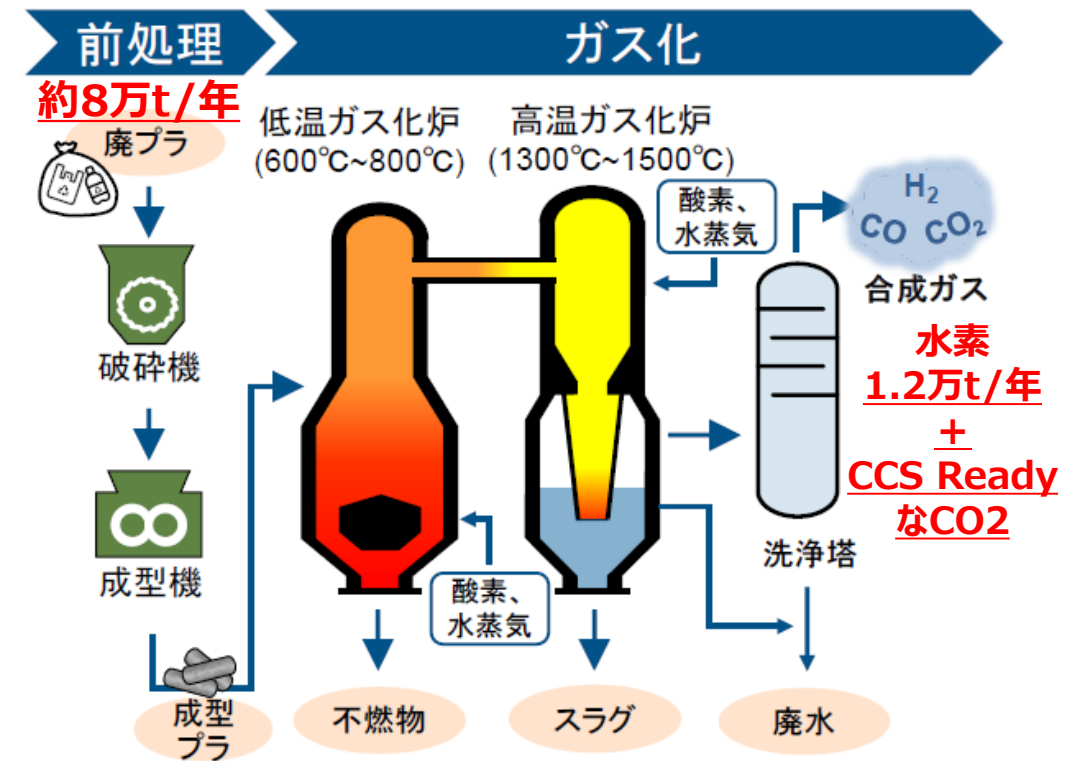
前処理

ガス化

約8万t/年

廃プラ

破砕機

成型機

成型プラ

低温ガス化炉
(600℃~800℃)

高温ガス化炉
(1300℃~1500℃)

酸素、水蒸気

酸素、水蒸気

$H_2$
CO $CO_2$

合成ガス

水素
1.2万t/年
+
CCS Ready
なCO2

洗浄塔

不燃物

スラグ

廃水